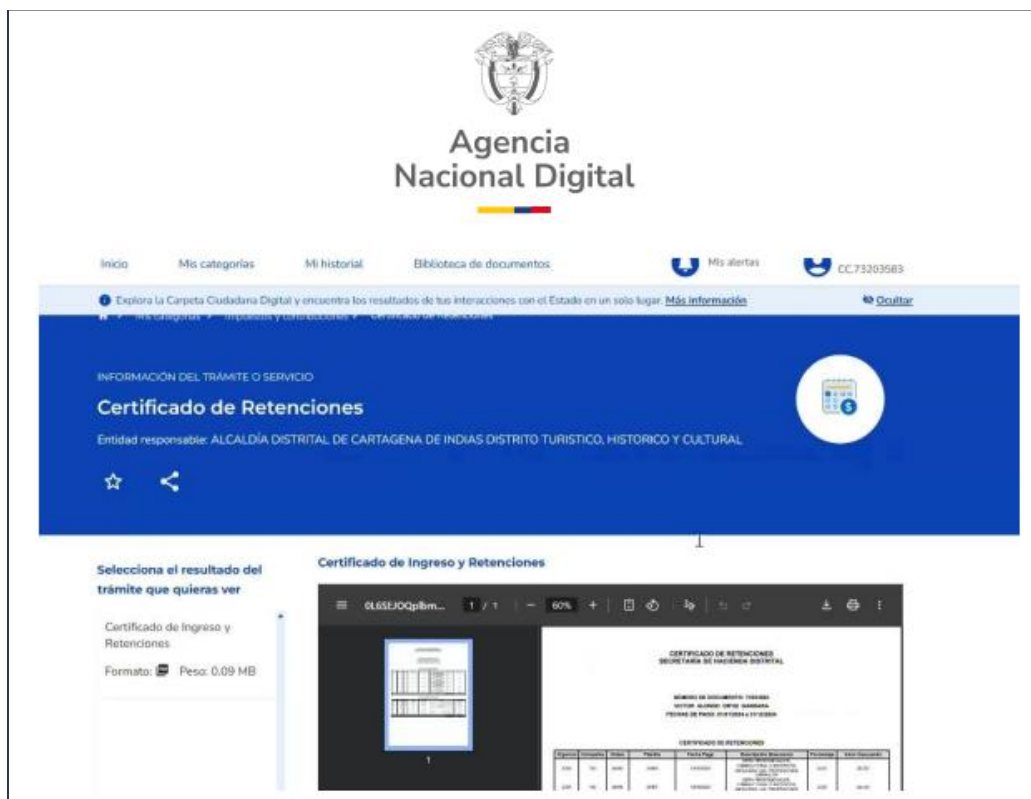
Agencia Nacional Digital

Inicio Mis categorías Mi historial Biblioteca de documentos Mis alertas CC.73203583

Explora la Carpeta Ciudadana Digital y encuentra los resultados de tus interacciones con el Estado en un solo lugar. Más información Ocultar

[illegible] > Mis categorías > Impuestos y contribuciones > Certificado de Retenciones

INFORMACIÓN DEL TRÁMITE O SERVICIO

Certificado de Retenciones

Entidad responsable: ALCALDÍA DISTRITAL DE CARTAGENA DE INDIAS DISTRITO TURISTICO, HISTORICO Y CULTURAL

Selecciona el resultado del trámite que quieras ver

Certificado de Ingreso y Retenciones

Formato: Peso: 0.09 MB

Certificado de Ingreso y Retenciones

0L6SEJOQplbm... 1 / 1 60%

1

CERTIFICADO DE RETENCIONES
SECRETARÍA DE HACIENDA DISTRITAL

NÚMERO DE DOCUMENTO: 73203583
VICTOR ALONSO ORTIZ GAMBARA
FECHAS DE PAGO: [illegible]

CERTIFICADO DE RETENCIONES

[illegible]